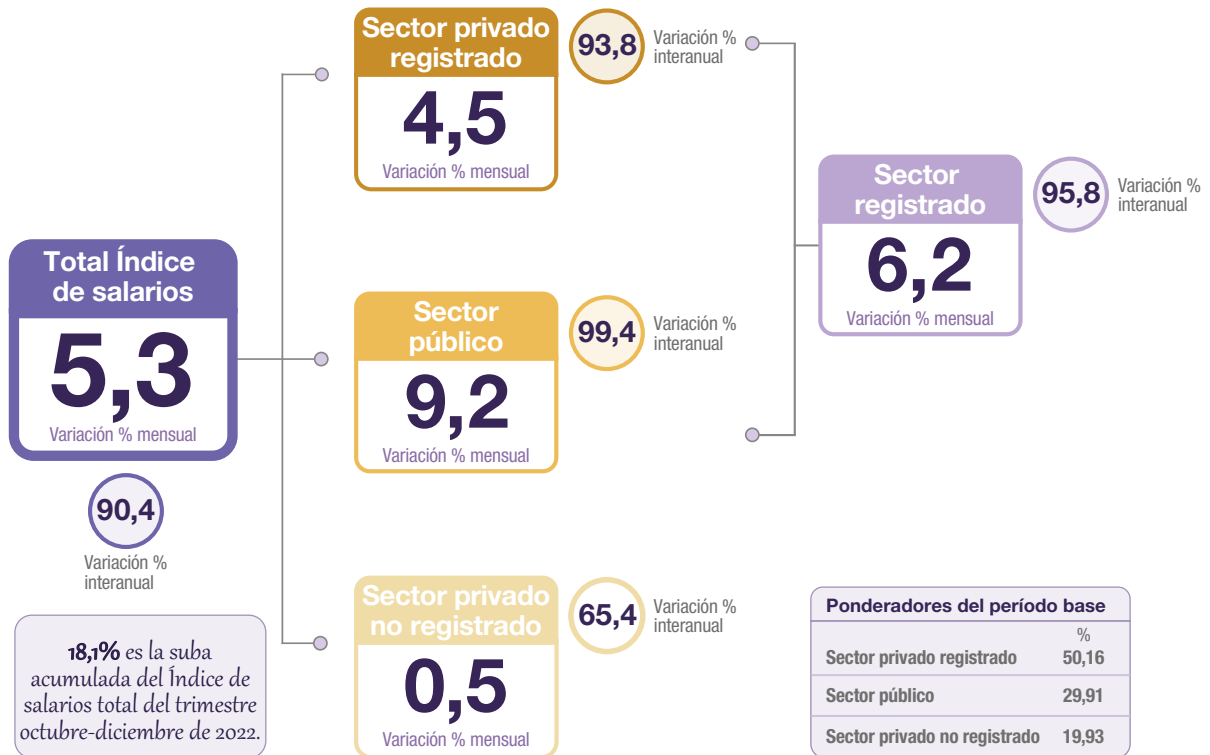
Total Índice de salarios
5,3
Variación % mensual

90,4
Variación % interanual

18,1% es la suba acumulada del Índice de salarios total del trimestre octubre-diciembre de 2022.

Sector privado registrado
4,5
Variación % mensual

93,8
Variación % interanual

Sector público
9,2
Variación % mensual

99,4
Variación % interanual

Sector privado no registrado
0,5
Variación % mensual

65,4
Variación % interanual

Sector registrado
6,2
Variación % mensual

95,8
Variación % interanual

Ponderadores del período base

| | % |
|---|---|
| Sector privado registrado | 50,16 |
| Sector público | 29,91 |
| Sector privado no registrado | 19,93 |